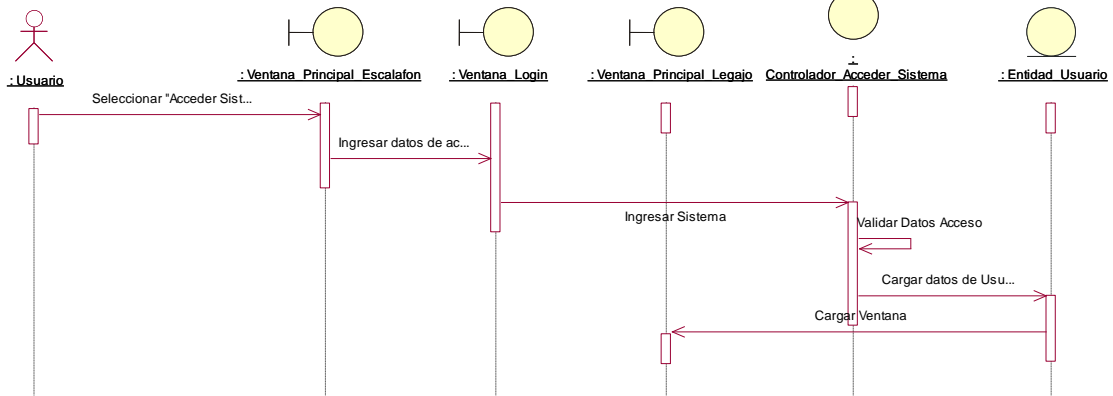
: Usuario

: Ventana_Principal_Escalafon

: Ventana_Login

: Ventana_Principal_Legajo

: Controlador_Acceder_Sistema

: Entidad_Usuario

Seleccionar "Acceder Sist...

Ingresar datos de ac...

Ingresar Sistema

Validar Datos Acceso

Cargar datos de Usu...

Cargar Ventana